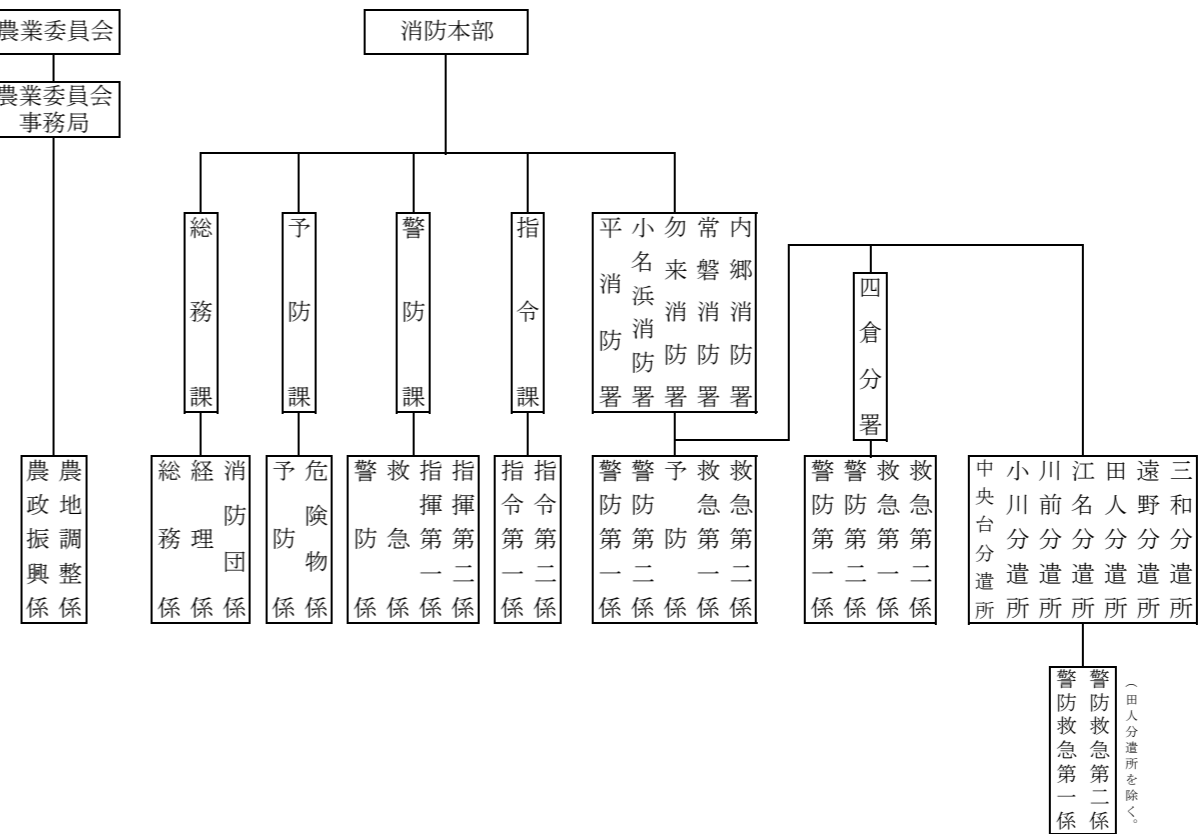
農業委員会

農業委員会事務局

農地調整係
農政振興係

消防本部

総務課
消防団係
経理係
総務係

予防課
危険物係
予防係

警防課
指揮第二係
指揮第一係
救急係
警防係

指令課
指令第二係
指令第一係

内郷消防署
常磐消防署
勿来消防署
小名浜消防署
平消防署

救急第二係
救急第一係
予防係
警防第二係
警防第一係

四倉分署

救急第二係
救急第一係
警防第二係
警防第一係

三和分遣所
遠野分遣所
田人分遣所
江名分遣所
川前分遣所
小川分遣所
中央台分遣所

警防救急第二係
警防救急第一係
（田人分遣所を除く。）